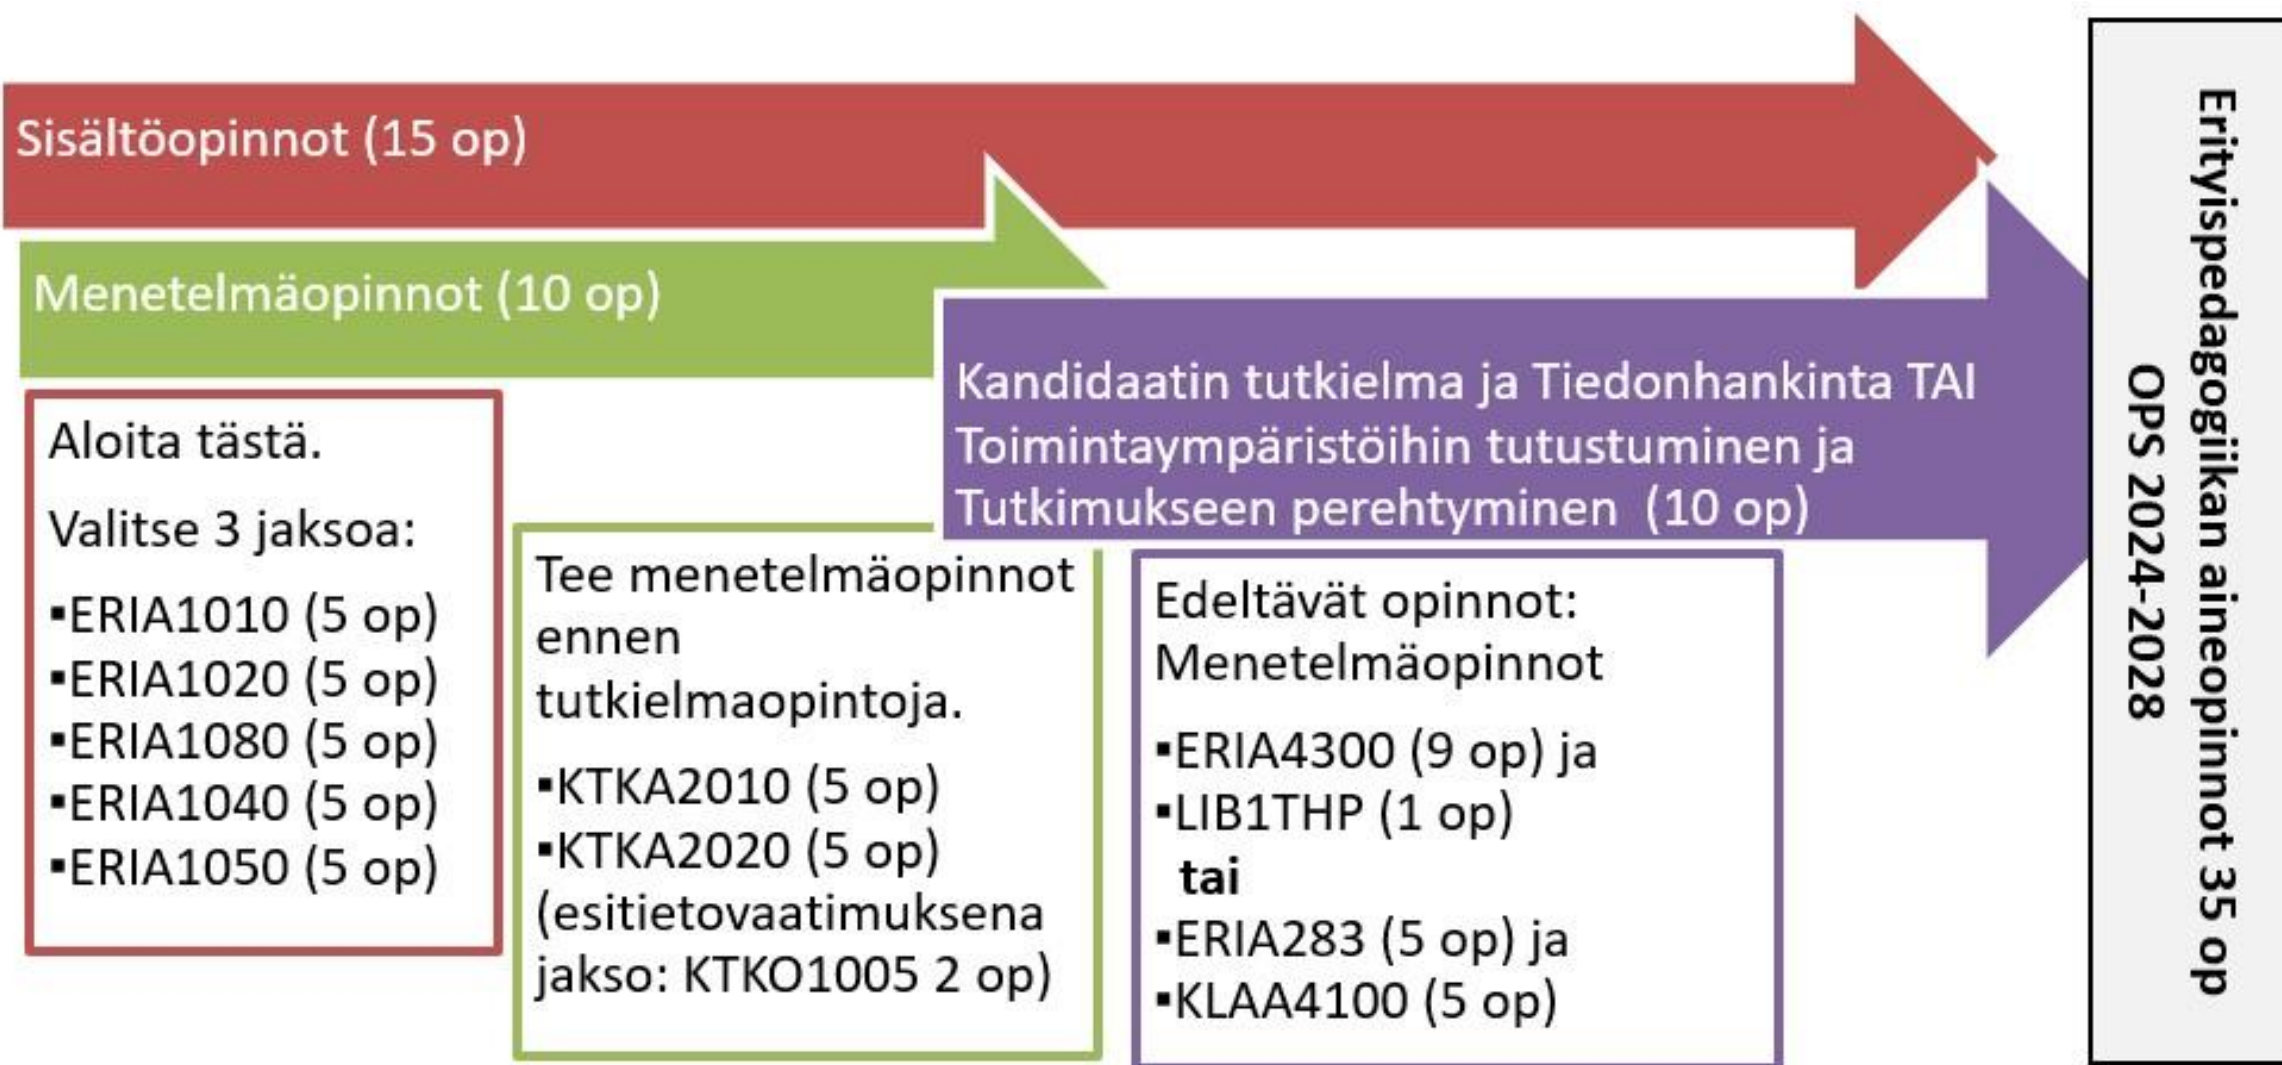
Sisältöopinnot (15 op)

Menetelmäopinnot (10 op)

Kandidaatin tutkielma ja Tiedonhankinta TAI Toimintaympäristöihin tutustuminen ja Tutkimukseen perehtyminen (10 op)

Aloita tästä.

Valitse 3 jaksoa:

▪ERIA1010 (5 op)
▪ERIA1020 (5 op)
▪ERIA1080 (5 op)
▪ERIA1040 (5 op)
▪ERIA1050 (5 op)

Tee menetelmäopinnot ennen tutkielmaopintoja.

▪KTKA2010 (5 op)
▪KTKA2020 (5 op) (esitietovaatimuksena jakso: KTKO1005 2 op)

Edeltävät opinnot: Menetelmäopinnot

▪ERIA4300 (9 op) ja
▪LIB1THP (1 op)
tai
▪ERIA283 (5 op) ja
▪KLAA4100 (5 op)

Erityispedagogiikan aineopinnot 35 op
OPS 2024-2028